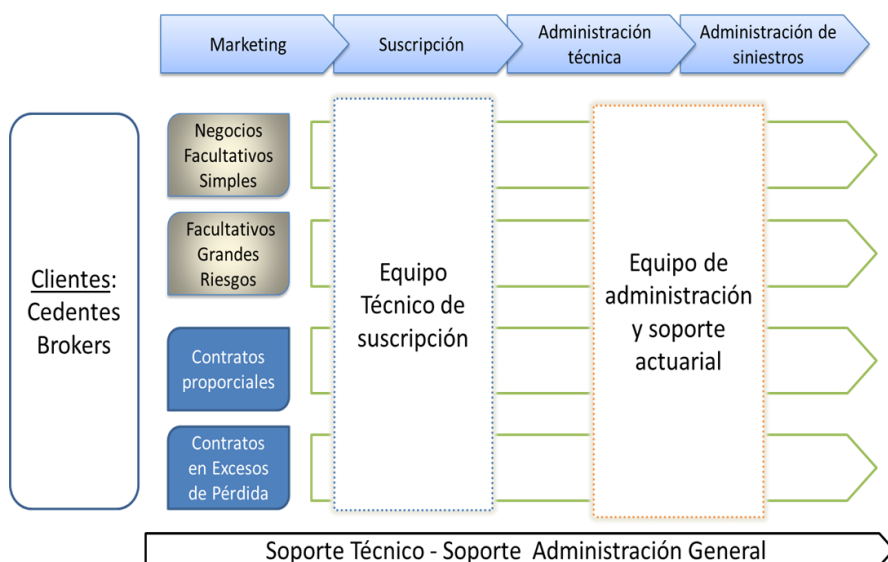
Marketing

Suscripción

Administración técnica

Administración de siniestros

Clientes: Cedentes Brokers

Negocios Facultativos Simples

Facultativos Grandes Riesgos

Contratos proporciales

Contratos en Excesos de Pérdida

Equipo Técnico de suscripción

Equipo de administración y soporte actuarial

Soporte Técnico - Soporte Administración General